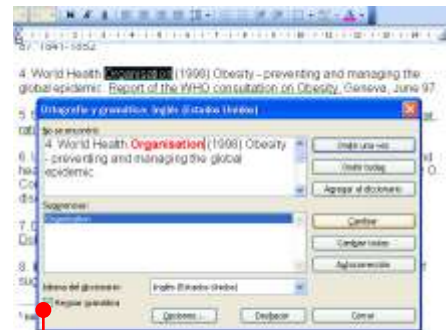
87: 1841-1852

4. World Health Organisation (1998) Obesity - preventing and managing the global epidemic: Report of the WHO consultation on Obesity, Geneva, June 97

5

Ortografía y gramática: Inglés (Estados Unidos)

No se encontró:

4. World Health Organisation (1998) Obesity - preventing and managing the global epidemic:

Omitir una vez

Omitir todas

Agregar al diccionario

Sugerencias:

Organization

Cambiar

Cambiar todas

Autocorrección

Idioma del diccionario: Inglés (Estados Unidos)

Revisar gramática

Opciones...

Deshacer

Cerrar